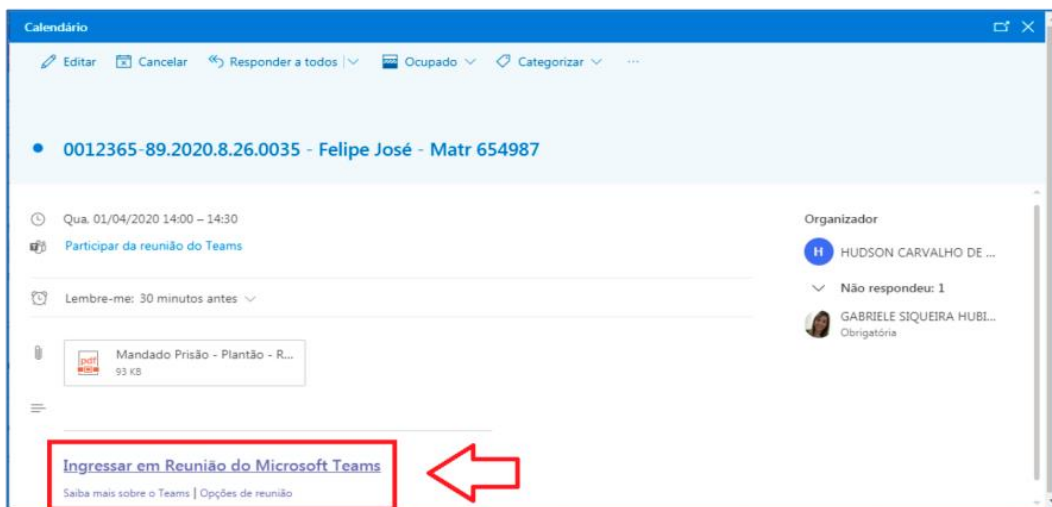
Calendário

Editar Cancelar Responder a todos Ocupado Categorizar ···

0012365-89.2020.8.26.0035 - Felipe José - Matr 654987

Qua, 01/04/2020 14:00 – 14:30

Participar da reunião do Teams

Lembre-me: 30 minutos antes

pdf Mandado Prisão - Plantão - R...
93 KB

Ingressar em Reunião do Microsoft Teams

Saiba mais sobre o Teams | Opções de reunião

Organizador

H HUDSON CARVALHO DE ...

Não respondeu: 1

GABRIELE SIQUEIRA HUBI...
Obrigatória